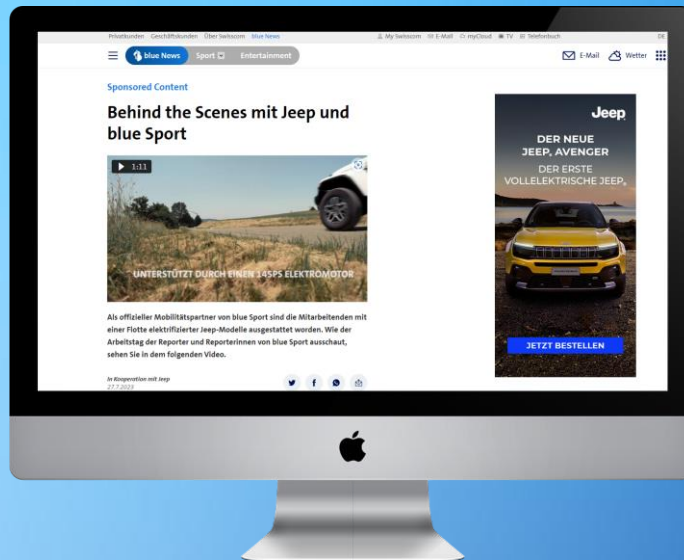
Privatkunden Geschäftskunden Über Swisscom blue News
My Swisscom E-Mail myCloud TV Telefonbuch DE

blue News Sport Entertainment
E-Mail Wetter

Sponsored Content

Behind the Scenes mit Jeep und blue Sport

1:11

UNTERSTÜTZT DURCH EINEN 145PS ELEKTROMOTOR

Als offizieller Mobilitätspartner von blue Sport sind die Mitarbeitenden mit einer Flotte elektrifizierter Jeep-Modelle ausgestattet worden. Wie der Arbeitstag der Reporter und Reporterinnen von blue Sport ausschaut, sehen Sie in dem folgenden Video.

In Kooperation mit Jeep
27.7.2023

Jeep
DER NEUE JEEP® AVENGER
DER ERSTE VOLLELEKTRISCHE JEEP®
JETZT BESTELLEN